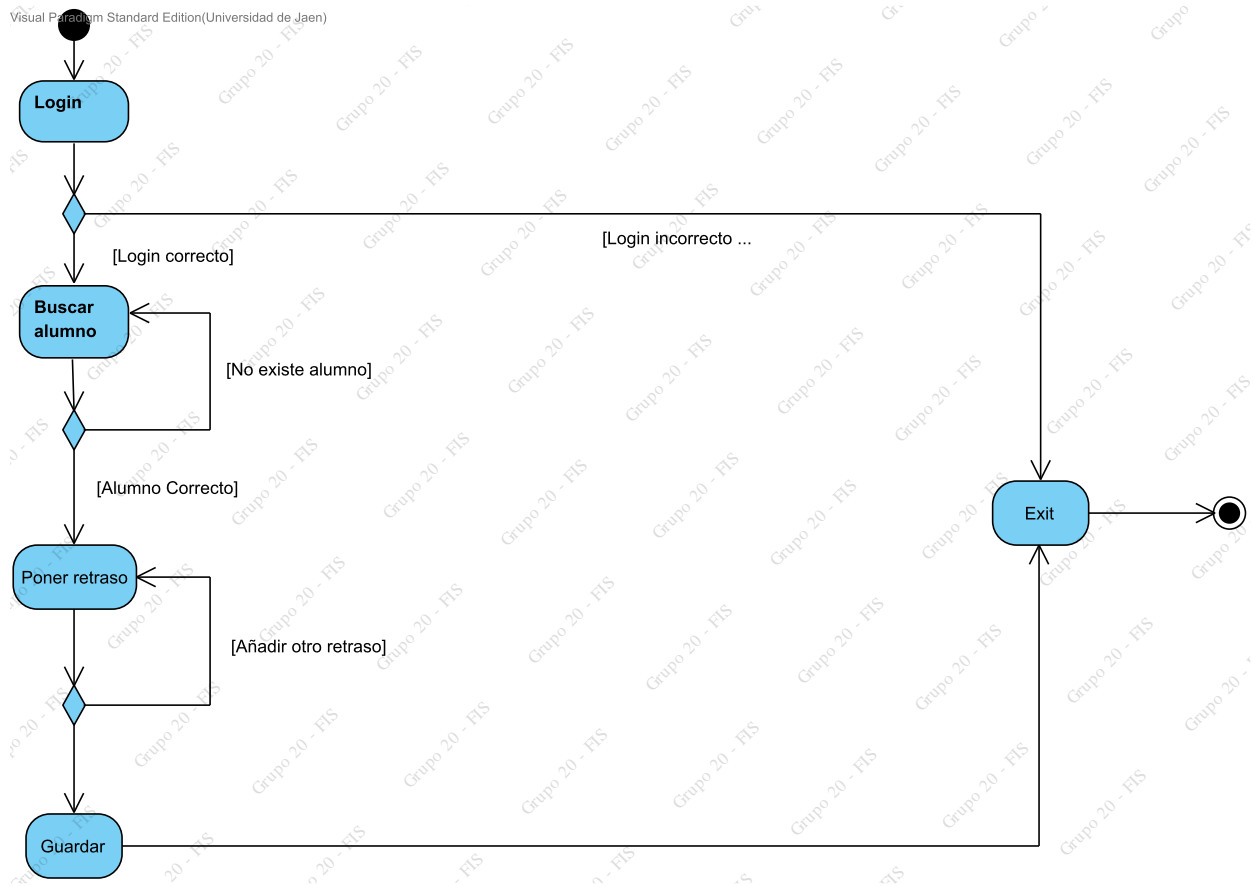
Visual Paradigm Standard Edition(Universidad de Jaen)

Login

[Login correcto]

[Login incorrecto ...

Buscar alumno

[No existe alumno]

[Alumno Correcto]

Poner retraso

[Añadir otro retraso]

Guardar

Exit

Grupo 20 - FIS